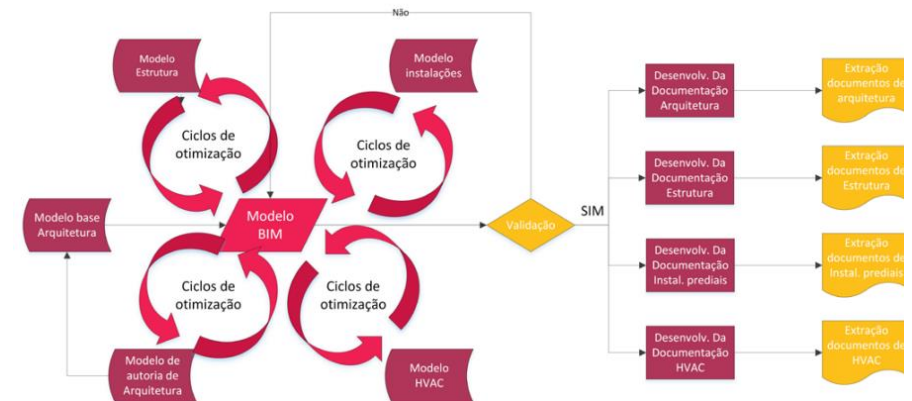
Não

Modelo Estrutura

Modelo instalações

Ciclos de otimização

Ciclos de otimização

Modelo base Arquitetura

Modelo BIM

Validação

SIM

Ciclos de otimização

Ciclos de otimização

Modelo de autoria de Arquitetura

Modelo HVAC

Desenvolv. Da Documentação Arquitetura

Extração documentos de arquitetura

Desenvolv. Da Documentação Estrutura

Extração documentos de Estrutura

Desenvolv. Da Documentação Instal. prediais

Extração documentos de instal. prediais

Desenvolv. Da Documentação HVAC

Extração documentos de HVAC